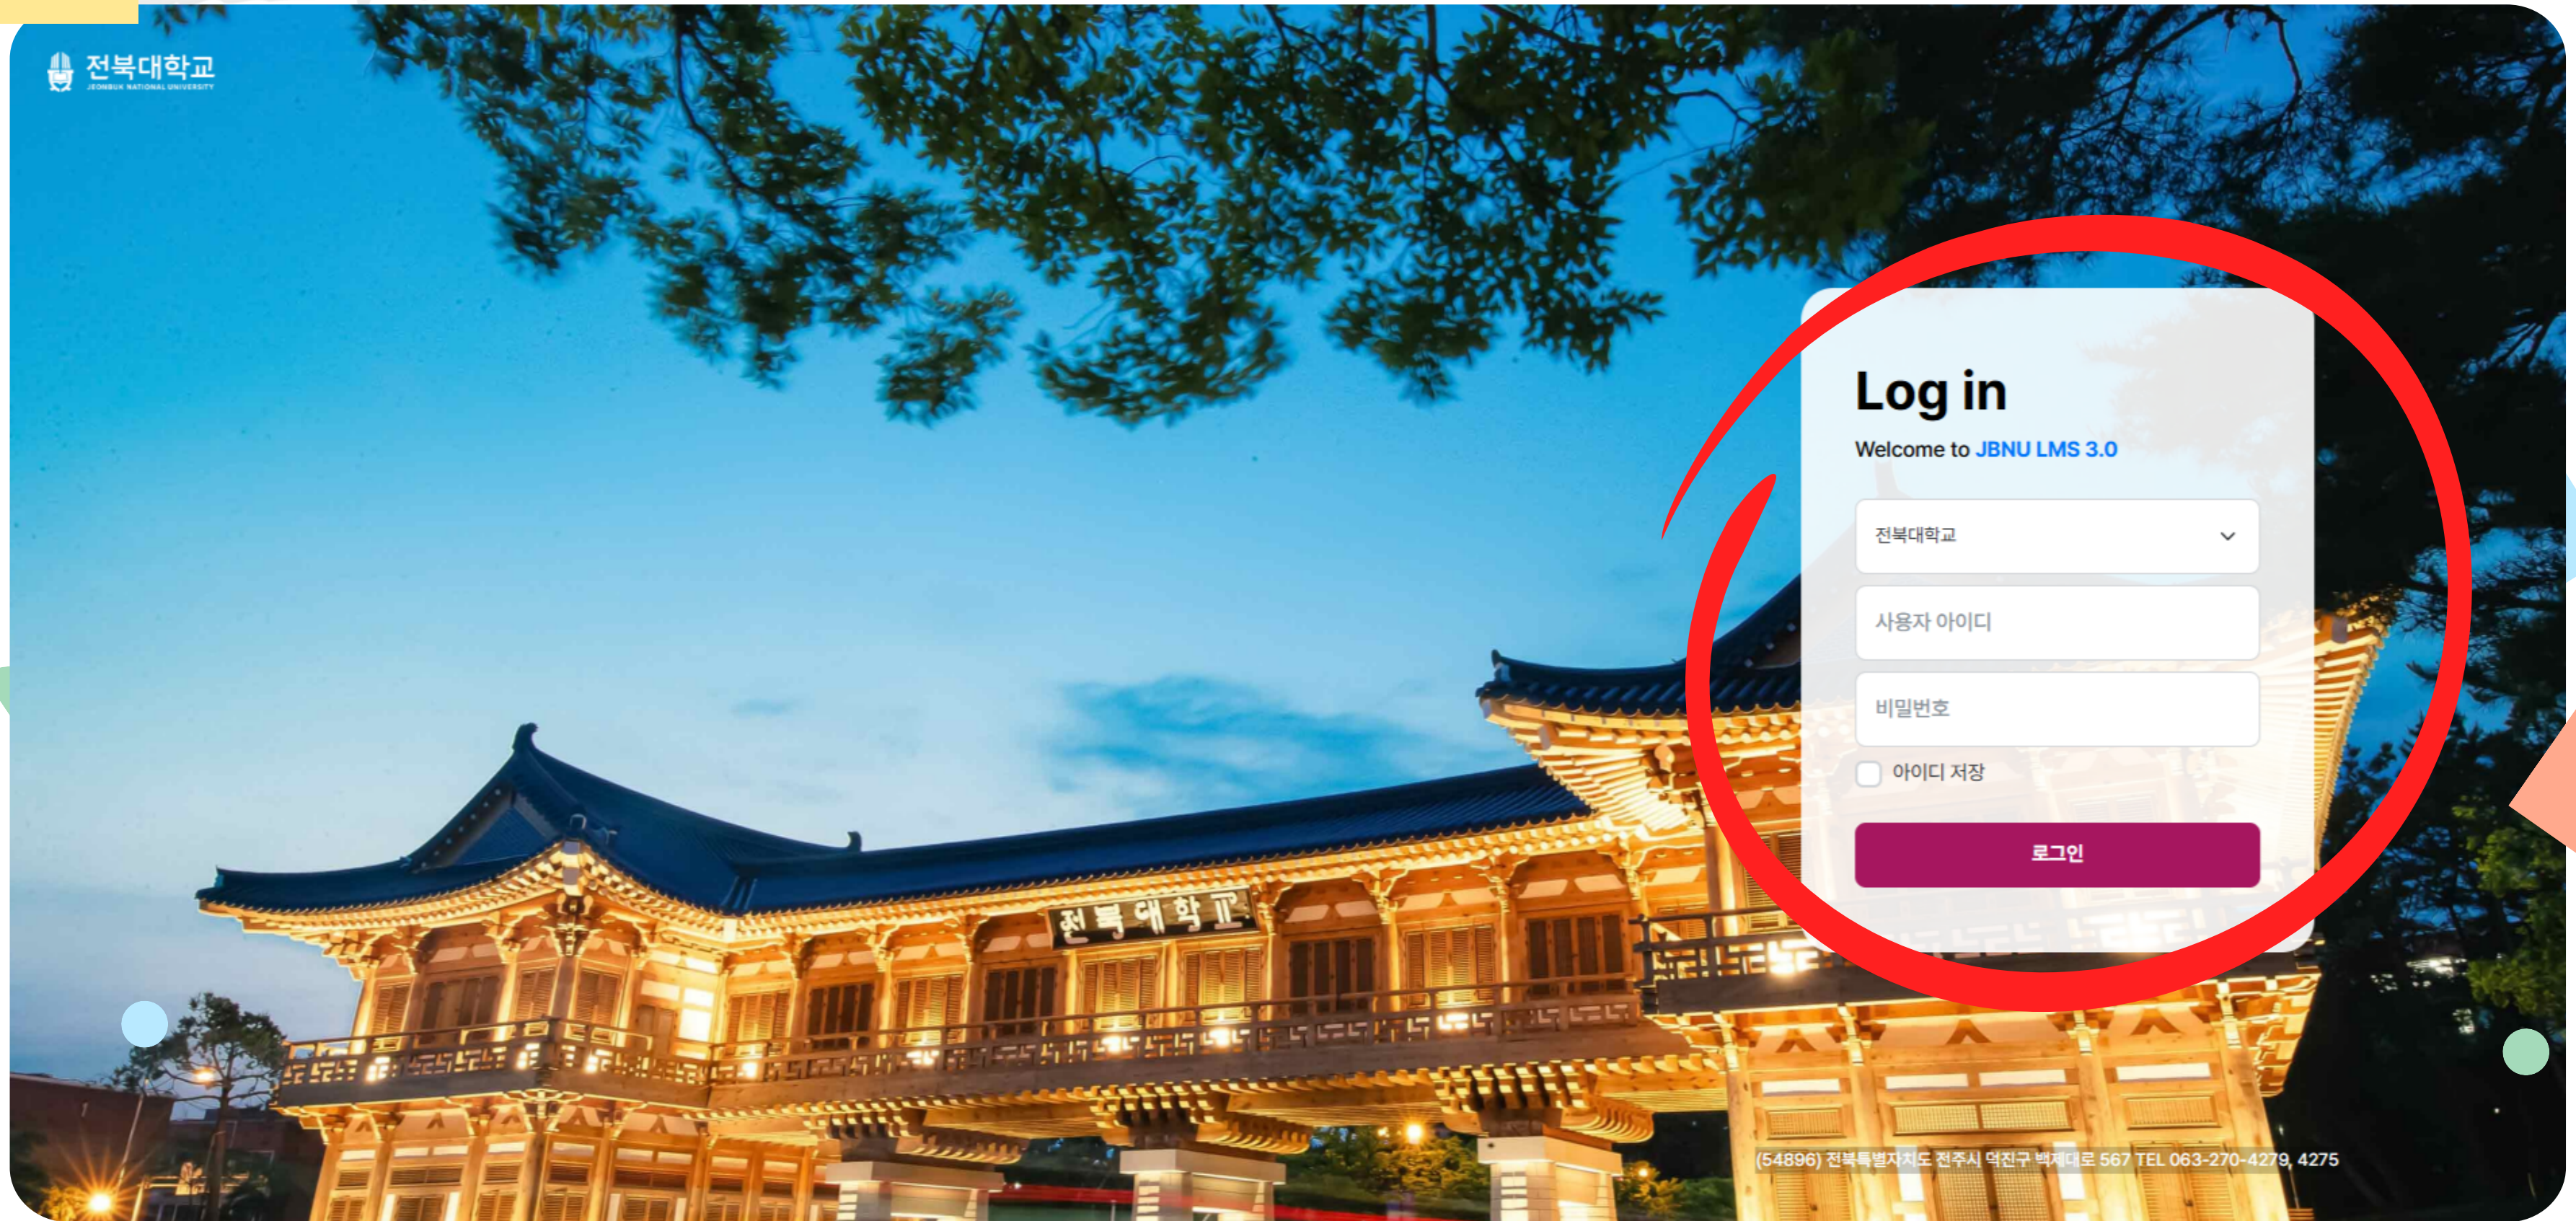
전북대학교
JEONBUK NATIONAL UNIVERSITY

Log in

Welcome to JBNU LMS 3.0

전북대학교

사용자 아이디

비밀번호

아이디 저장

로그인

전북대학교

(54896) 전북특별자치도 전주시 덕진구 백제대로 567 TEL 063-270-4279, 4275